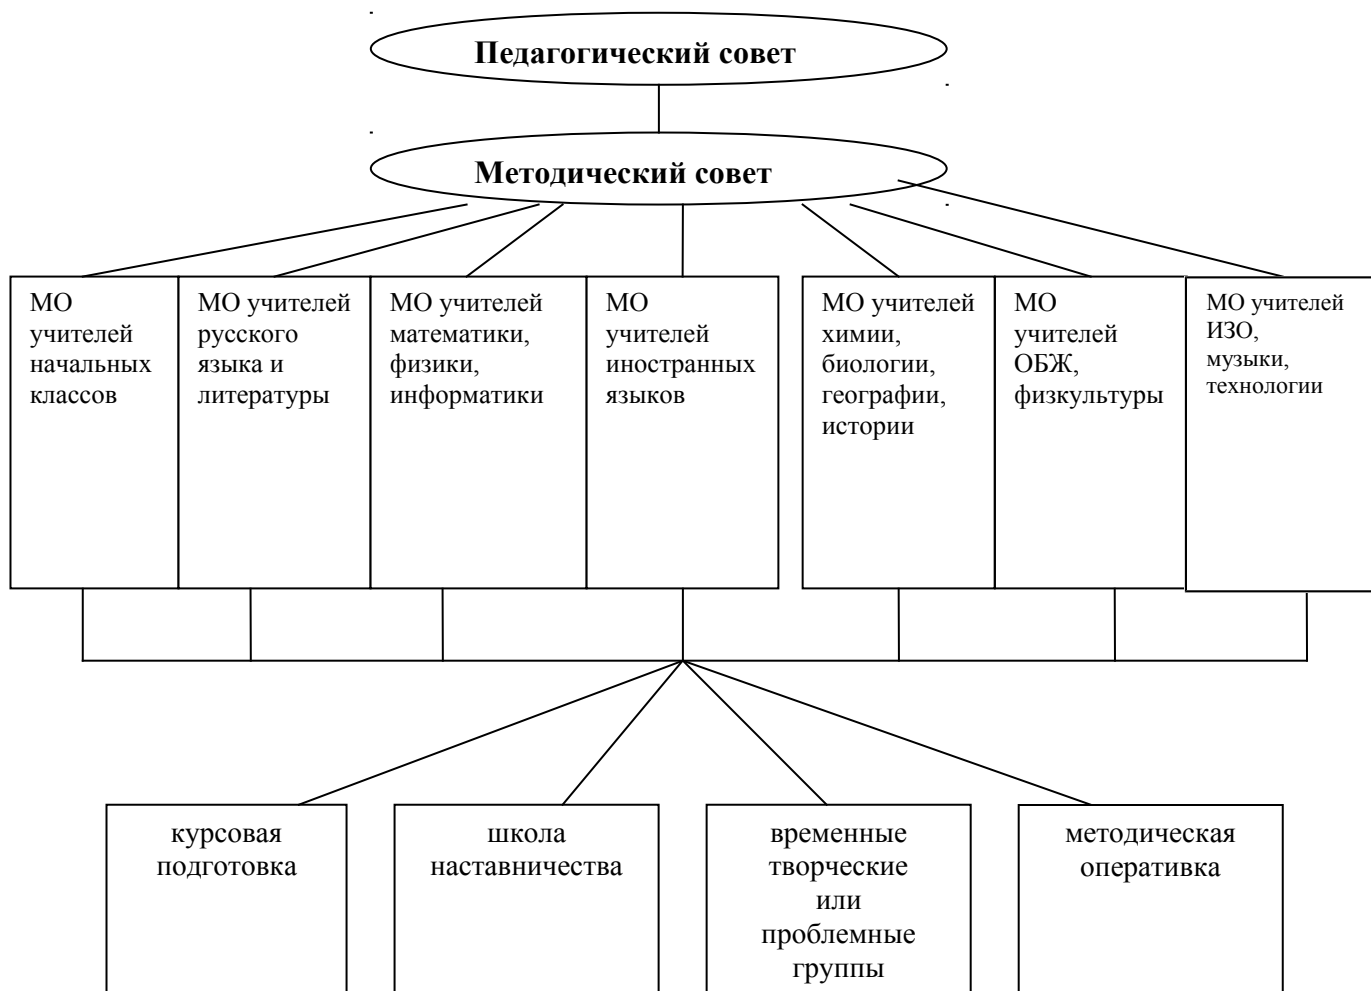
Педагогический совет

Методический совет

МО учителей начальных классов

МО учителей русского языка и литературы

МО учителей математики, физики, информатики

МО учителей иностранных языков

МО учителей химии, биологии, географии, истории

МО учителей ОБЖ, физкультуры

МО учителей ИЗО, музыки, технологии

курсовая подготовка

школа наставничества

временные творческие или проблемные группы

методическая оперативка